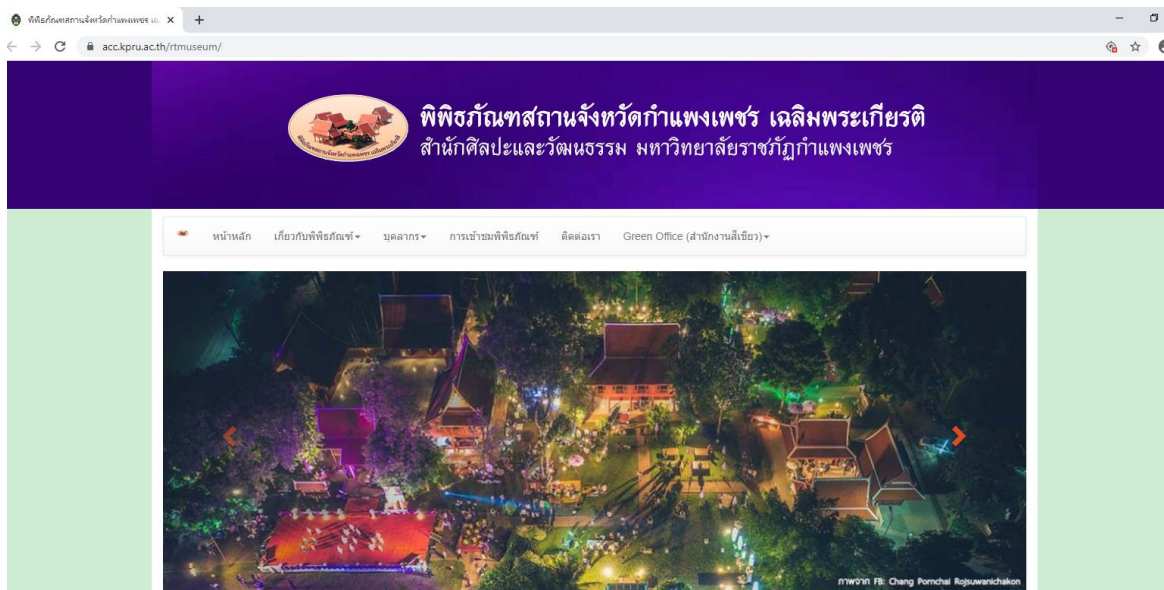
พิพิธภัณฑสถานจังหวัดกำแพงเพชร เฉ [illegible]

acc.kpru.ac.th/rtmuseum/

พิพิธภัณฑสถานจังหวัดกำแพงเพชร เฉลิมพระเกียรติ
สำนักศิลปะและวัฒนธรรม มหาวิทยาลัยราชภัฏกำแพงเพชร

หน้าหลัก เกี่ยวกับพิพิธภัณฑ์ บุคลากร การเข้าชมพิพิธภัณฑ์ ติดต่อเรา Green Office (สำนักงานสีเขียว)

ภาพจาก FB: Chang Pornchai Rojsuwanichakon